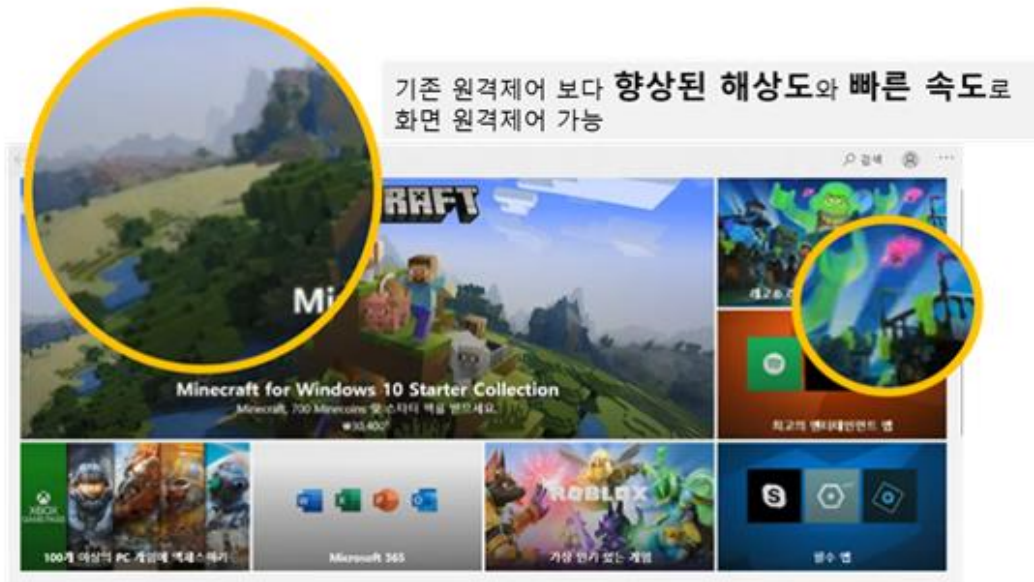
기존 원격제어 보다 **향상된 해상도**와 **빠른 속도**로 화면 원격제어 가능

검색

RAFT

Mi

Minecraft for Windows 10 Starter Collection

Minecraft, 700 Minecoins 및 스타터 팩을 받으세요.

₩30,400

최고의 엔터테인먼트 앱

XBOX GAME PASS

100개 이상의 PC 게임에 액세스하기

Microsoft 365

ROBLOX

가장 인기 있는 게임

필수 앱